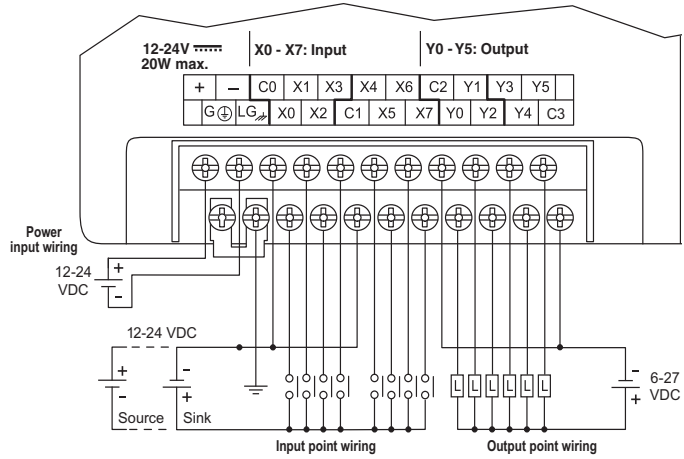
12-24V ⎓
20W max.

X0 - X7: Input

Y0 - Y5: Output

+ – C0 X1 X3 X4 X6 C2 Y1 Y3 Y5

G⏚ LG X0 X2 C1 X5 X7 Y0 Y2 Y4 C3

Power input wiring

12-24 VDC

+

–

12-24 VDC

+

–

–

+

Source

Sink

L L L L L L

–

+

6-27 VDC

Input point wiring

Output point wiring